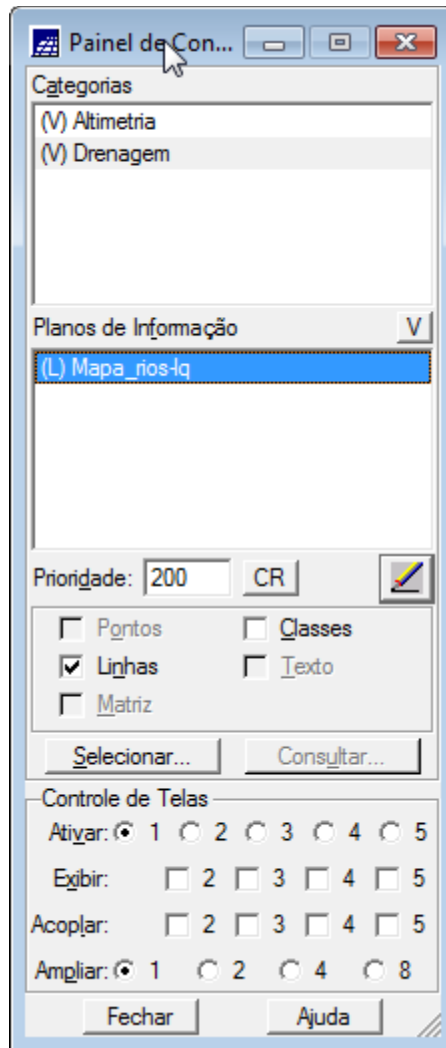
Painel de Con...

Categorias
(V) Altimetria
(V) Drenagem

Planos de Informação V
(L) Mapa_rios-lq

Prioridade: 200 CR

Pontos
Classes
Linhas
Texto
Matriz

Selecionar...
Consultar...

Controle de Telas
Ativar: 1 2 3 4 5
Exibir: 2 3 4 5
Acoplar: 2 3 4 5
Ampliar: 1 2 4 8

Fechar
Ajuda